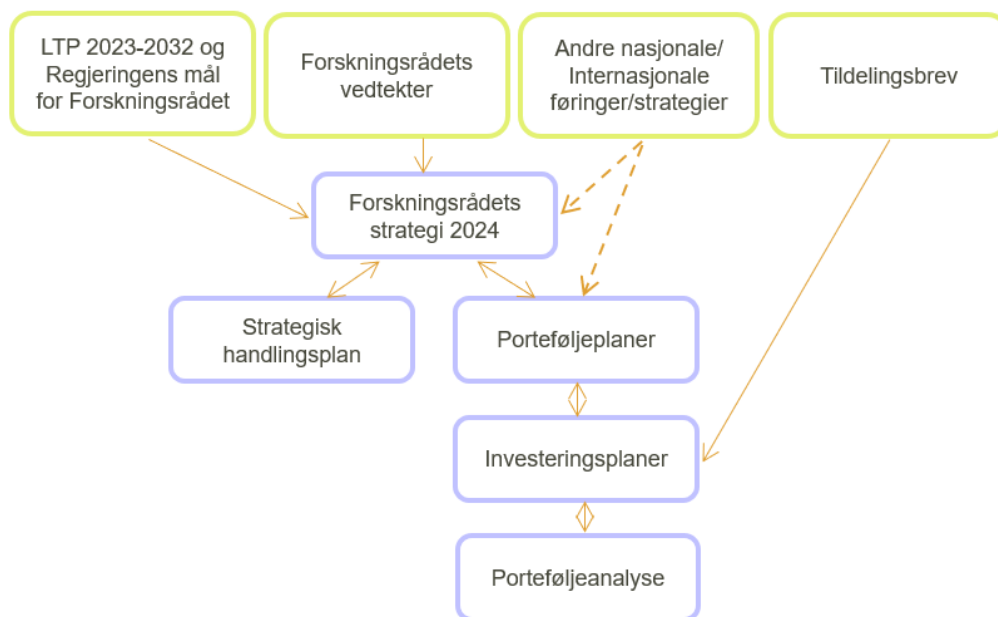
LTP 2023-2032 og Regjeringens mål for Forskningsrådet

Forskningsrådets vedtekter

Andre nasjonale/ Internasjonale føringer/strategier

Tildelingsbrev

Forskningsrådets strategi 2024

Strategisk handlingsplan

Porteføljeplaner

Investeringsplaner

Porteføljeanalyse